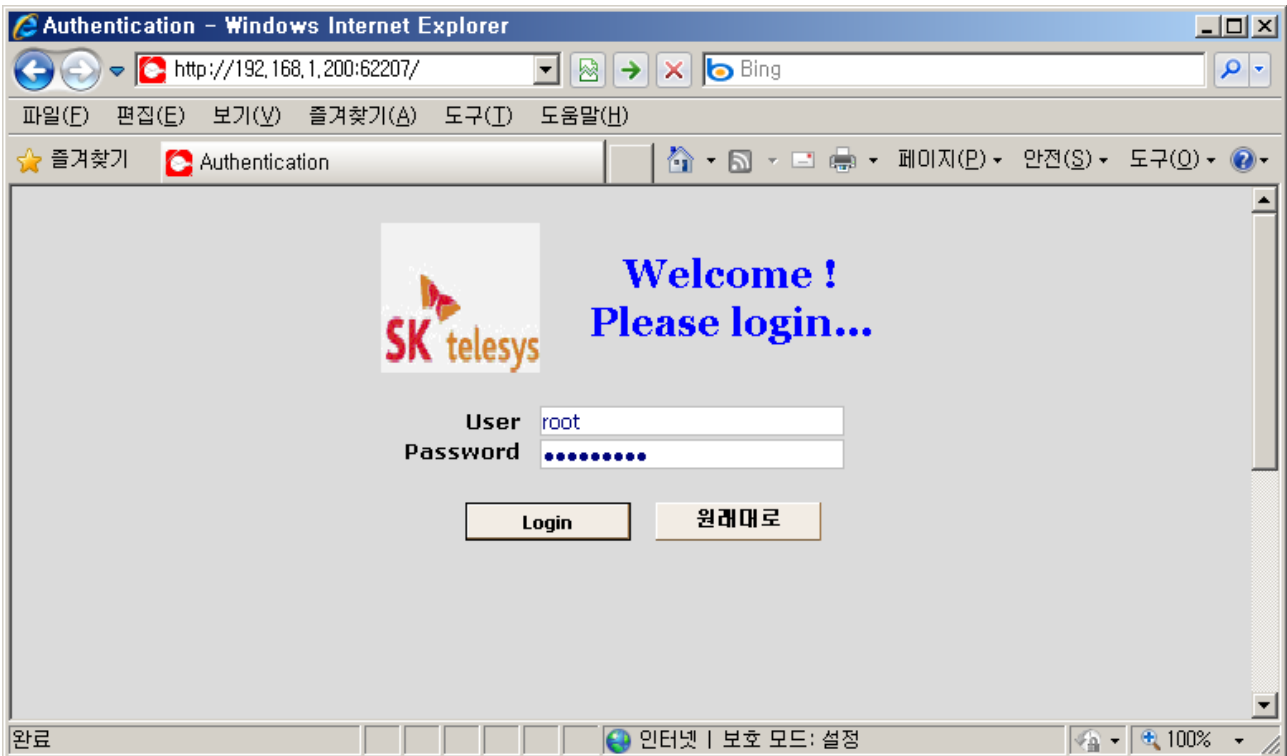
Authentication - Windows Internet Explorer

http://192.168.1.200:62207/

Bing

파일(F) 편집(E) 보기(V) 즐겨찾기(A) 도구(T) 도움말(H)

즐겨찾기 Authentication

페이지(P) 안전(S) 도구(O)

SK telesys

Welcome !
Please login...

User root
Password ●●●●●●●●●

Login 원래대로

완료 인터넷 | 보호 모드: 설정 100%